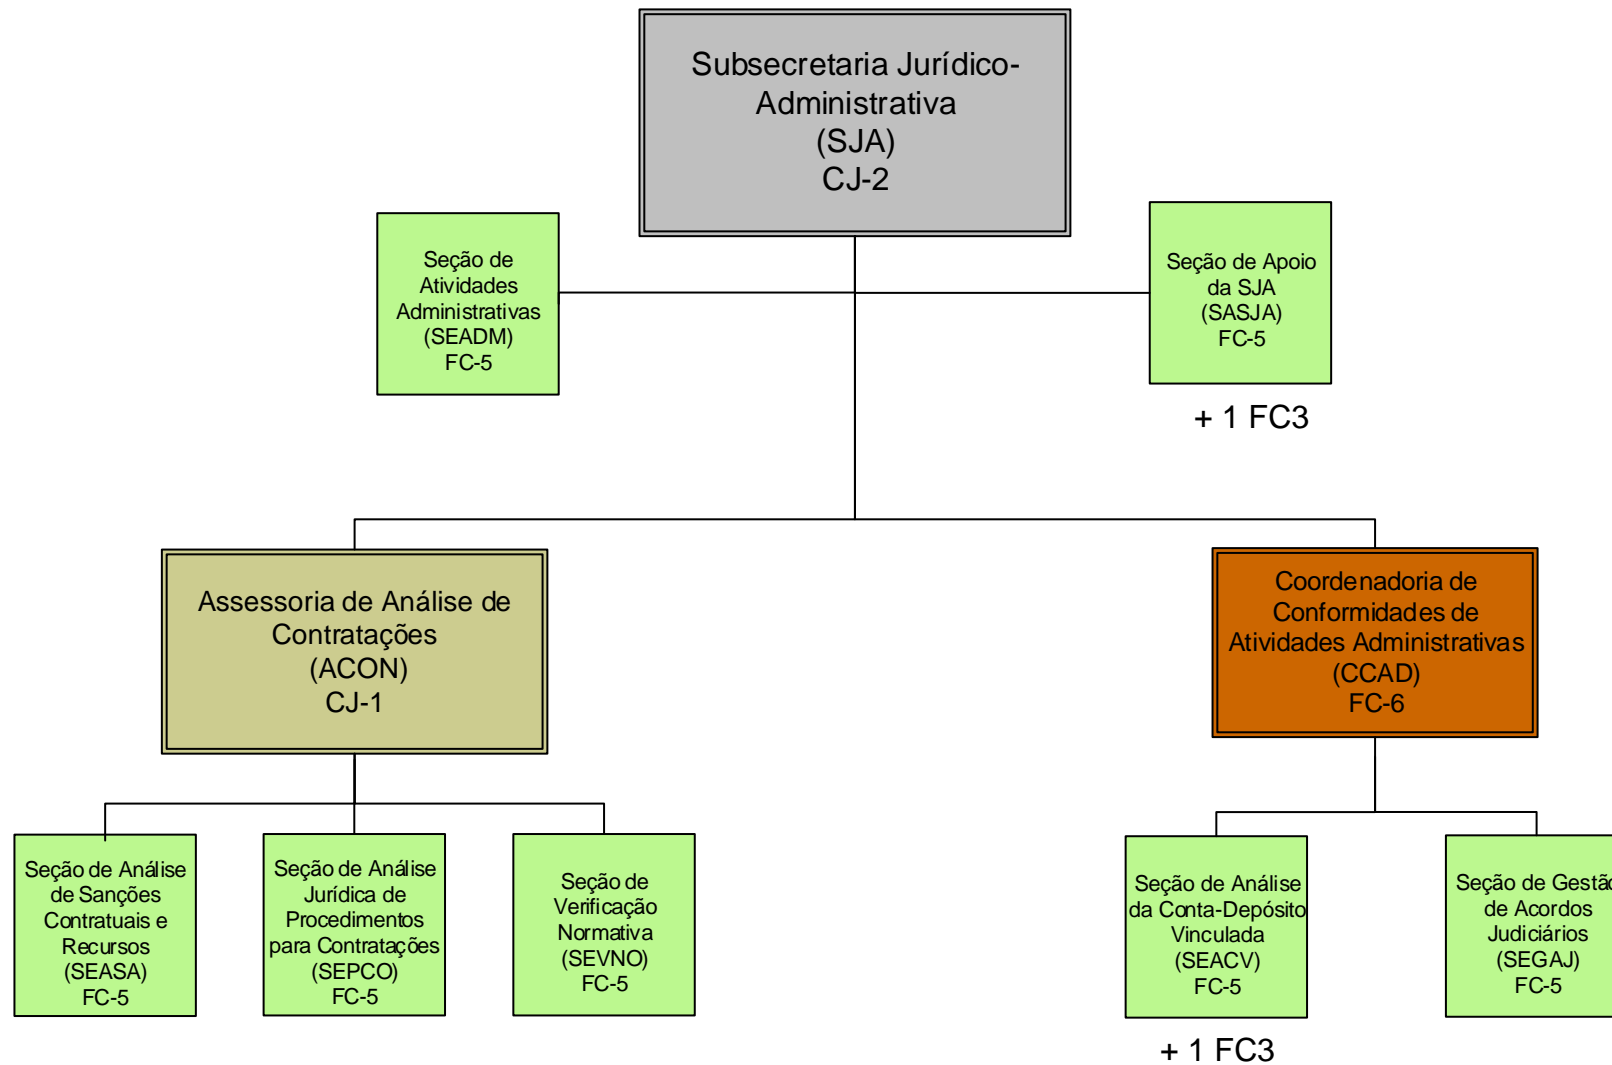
Subsecretaria Jurídico-Administrativa
(SJA)
CJ-2

Seção de Atividades Administrativas
(SEADM)
FC-5

Seção de Apoio da SJA
(SASJA)
FC-5

+ 1 FC3

Assessoria de Análise de Contratações
(ACON)
CJ-1

Coordenadoria de Conformidades de Atividades Administrativas
(CCAD)
FC-6

Seção de Análise de Sanções Contratuais e Recursos
(SEASA)
FC-5

Seção de Análise Jurídica de Procedimentos para Contratações
(SEPCO)
FC-5

Seção de Verificação Normativa
(SEVNO)
FC-5

Seção de Análise da Conta-Depósito Vinculada
(SEACV)
FC-5

+ 1 FC3

Seção de Gest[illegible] de Acordos Judiciários
(SEGAJ)
FC-5